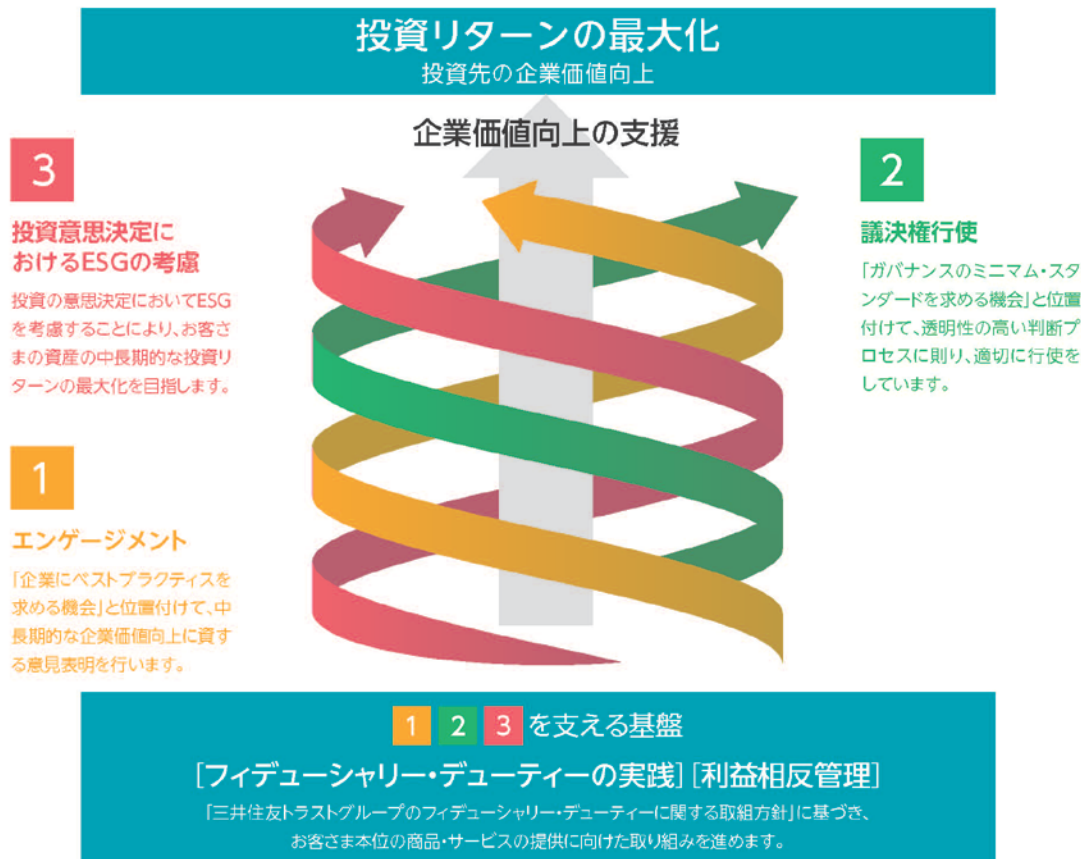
投資リターンの最大化
投資先の企業価値向上

企業価値向上の支援

3
投資意思決定における ESGの考慮
投資の意思決定においてESGを考慮することにより、お客さまの資産の中長期的な投資リターンの最大化を目指します。

1
エンゲージメント
「企業にベストプラクティスを求める機会」と位置付けて、中長期的な企業価値向上に資する意見表明を行います。

2
議決権行使
「ガバナンスのミニマム・スタンダードを求める機会」と位置付けて、透明性の高い判断プロセスに則り、適切に行使をしています。

1 2 3 を支える基盤
[フィデューシャリー・デューティーの実践] [利益相反管理]
「三井住友トラストグループのフィデューシャリー・デューティーに関する取組方針」に基づき、お客さま本位の商品・サービスの提供に向けた取り組みを進めます。